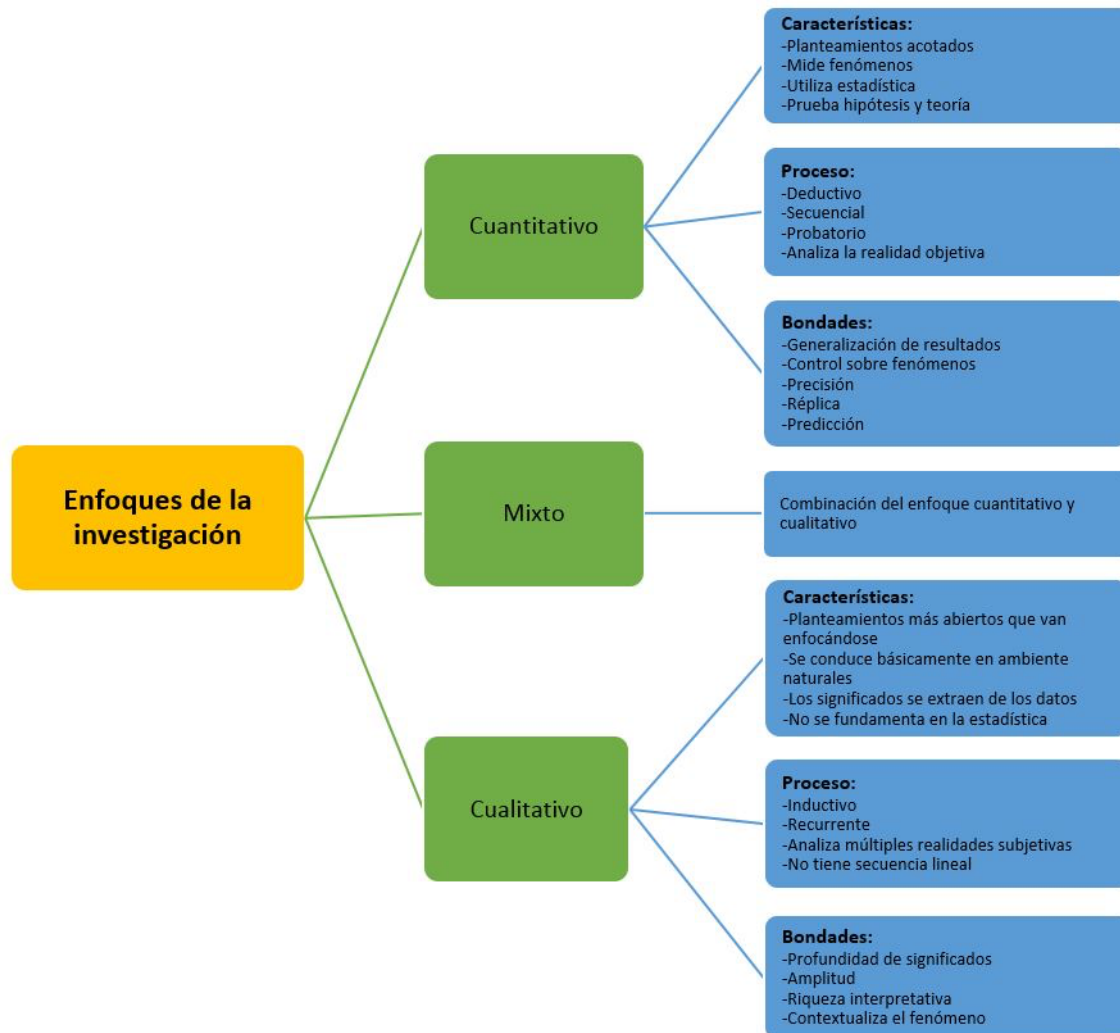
Enfoques de la investigación

Cuantitativo

Características:
-Planteamientos acotados
-Mide fenómenos
-Utiliza estadística
-Prueba hipótesis y teoría

Proceso:
-Deductivo
-Secuencial
-Probatorio
-Analiza la realidad objetiva

Bondades:
-Generalización de resultados
-Control sobre fenómenos
-Precisión
-Réplica
-Predicción

Mixto

Combinación del enfoque cuantitativo y cualitativo

Cualitativo

Características:
-Planteamientos más abiertos que van enfocándose
-Se conduce básicamente en ambiente naturales
-Los significados se extraen de los datos
-No se fundamenta en la estadística

Proceso:
-Inductivo
-Recurrente
-Analiza múltiples realidades subjetivas
-No tiene secuencia lineal

Bondades:
-Profundidad de significados
-Amplitud
-Riqueza interpretativa
-Contextualiza el fenómeno